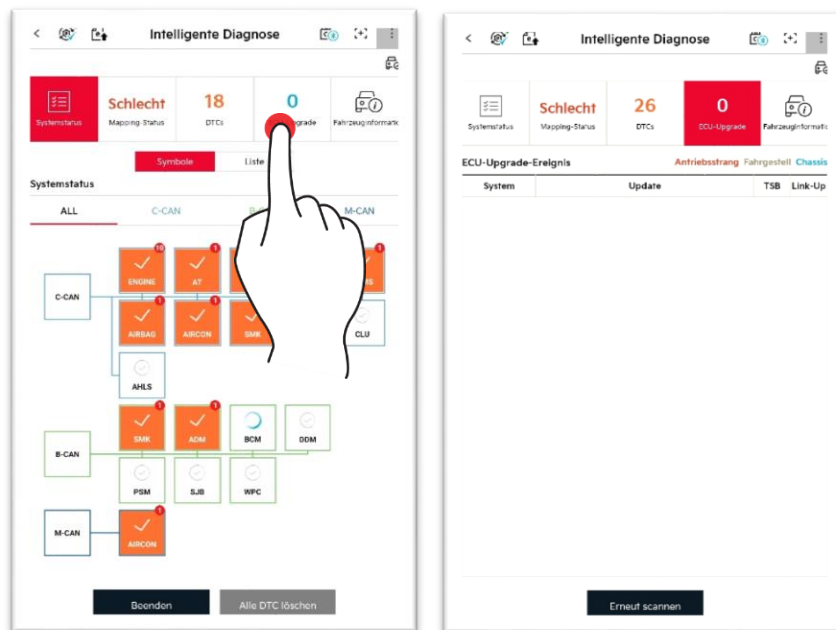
Intelligente Diagnose

Systemstatus

Schlecht
Mapping-Status

18
DTCs

0
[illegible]grade

Fahrzeuginformati

Symbole
Liste

Systemstatus

ALL
C-CAN
B-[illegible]
M-CAN

C-CAN
10
ENGINE
1
AT
1
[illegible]S
AIRBAG
AIRCON
SMK
CLU
AHLS

B-CAN
1
SMK
1
ADM
BCM
DDM
PSM
SJB
WPC

M-CAN
1
AIRCON

Beenden
Alle DTC löschen

Intelligente Diagnose

Systemstatus

Schlecht
Mapping-Status

26
DTCs

0
ECU-Upgrade

Fahrzeuginformatio

ECU-Upgrade-Ereignis
Antriebsstrang
Fahrgestell
Chassis

| System | Update | TSB | Link-Up |
|---|---|---|---|

Erneut scannen